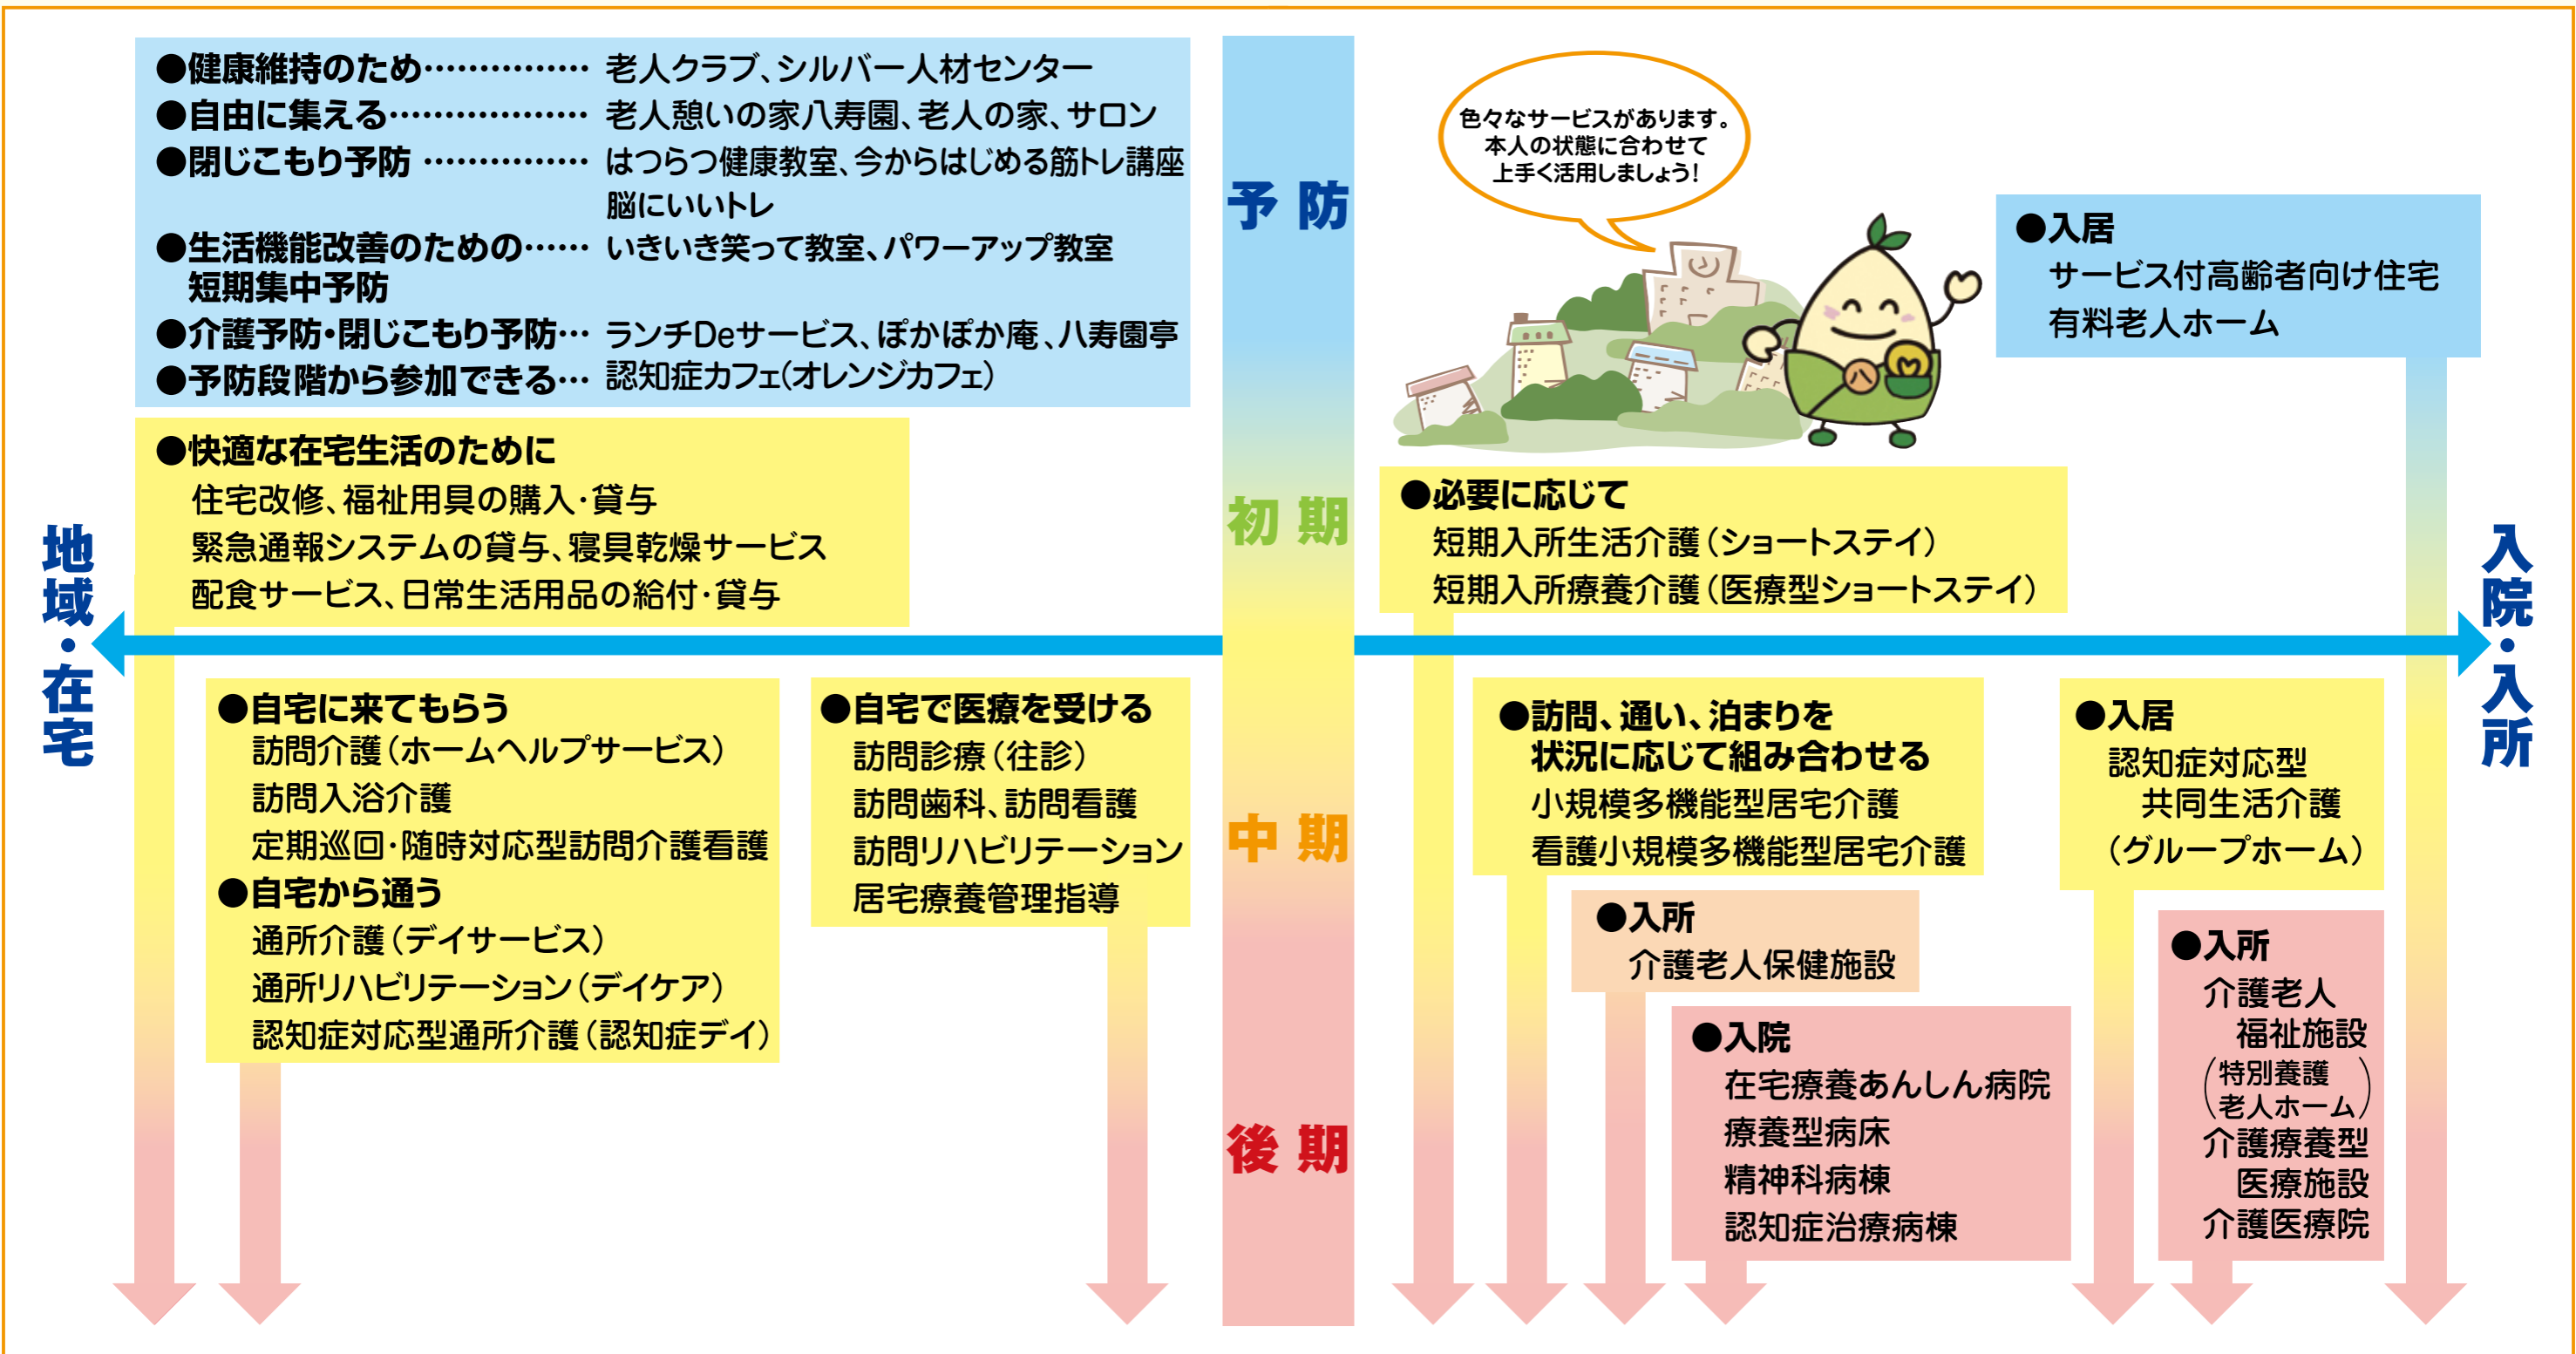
●健康維持のため…………… 老人クラブ、シルバー人材センター
●自由に集える……………… 老人憩いの家八寿園、老人の家、サロン
●閉じこもり予防 …………… はつらつ健康教室、今からはじめる筋トレ講座 脳にいいトレ
●生活機能改善のための…… いきいき笑って教室、パワーアップ教室
短期集中予防
●介護予防・閉じこもり予防… ランチDeサービス、ぽかぽか庵、八寿園亭
●予防段階から参加できる… 認知症カフェ(オレンジカフェ)

予防

色々なサービスがあります。本人の状態に合わせて上手く活用しましょう!

●入居
サービス付高齢者向け住宅
有料老人ホーム

●快適な在宅生活のために
住宅改修、福祉用具の購入・貸与
緊急通報システムの貸与、寝具乾燥サービス
配食サービス、日常生活用品の給付・貸与

初期

●必要に応じて
短期入所生活介護(ショートステイ)
短期入所療養介護(医療型ショートステイ)

地域・在宅

入院・入所

●自宅に来てもらう
訪問介護(ホームヘルプサービス)
訪問入浴介護
定期巡回・随時対応型訪問介護看護
●自宅から通う
通所介護(デイサービス)
通所リハビリテーション(デイケア)
認知症対応型通所介護(認知症デイ)

●自宅で医療を受ける
訪問診療(往診)
訪問歯科、訪問看護
訪問リハビリテーション
居宅療養管理指導

中期

●訪問、通い、泊まりを状況に応じて組み合わせる
小規模多機能型居宅介護
看護小規模多機能型居宅介護

●入居
認知症対応型
共同生活介護
(グループホーム)

●入所
介護老人保健施設

●入院
在宅療養あんしん病院
療養型病床
精神科病棟
認知症治療病棟

●入所
介護老人
福祉施設
(特別養護老人ホーム)
介護療養型
医療施設
介護医療院

後期